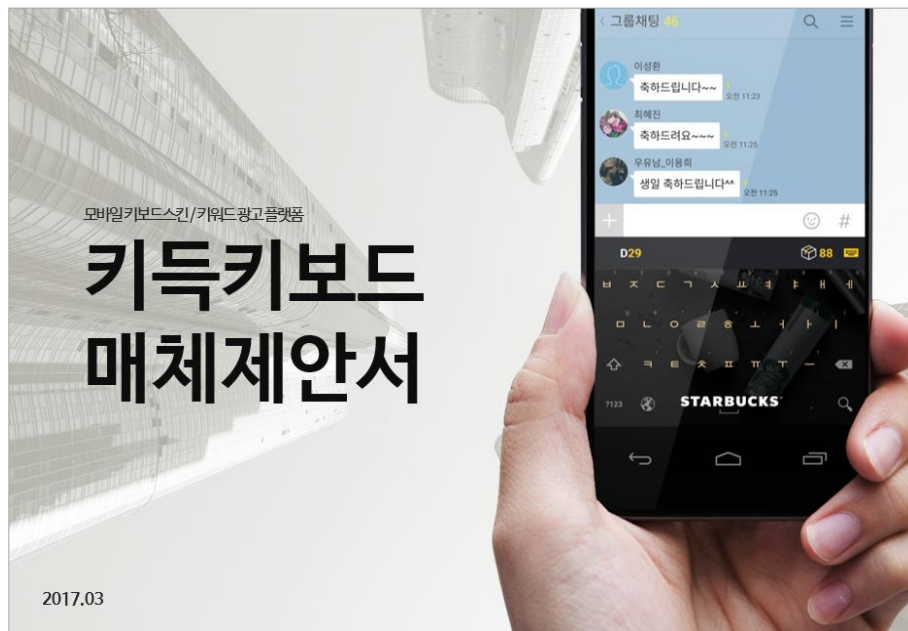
모바일키보드스킨/키워드광고플랫폼

키득키보드
매체제안서

2017.03

그룹채팅 46

이성환
축하드립니다~~
1 오전 11:23

최혜진
축하드려요~~~
1 오전 11:25

우유남_이용희
생일 축하드립니다^^
1 오전 11:25

D29
88

ㅂ ㅈ ㄷ ㄱ ㅅ ㅛ ㅕ ㅑ ㅐ ㅔ
ㅁ ㄴ ㅇ ㄹ ㅎ ㅗ ㅓ ㅏ ㅣ
ㅋ ㅌ ㅊ ㅍ ㅠ ㅜ ㅡ

?123
STARBUCKS
.